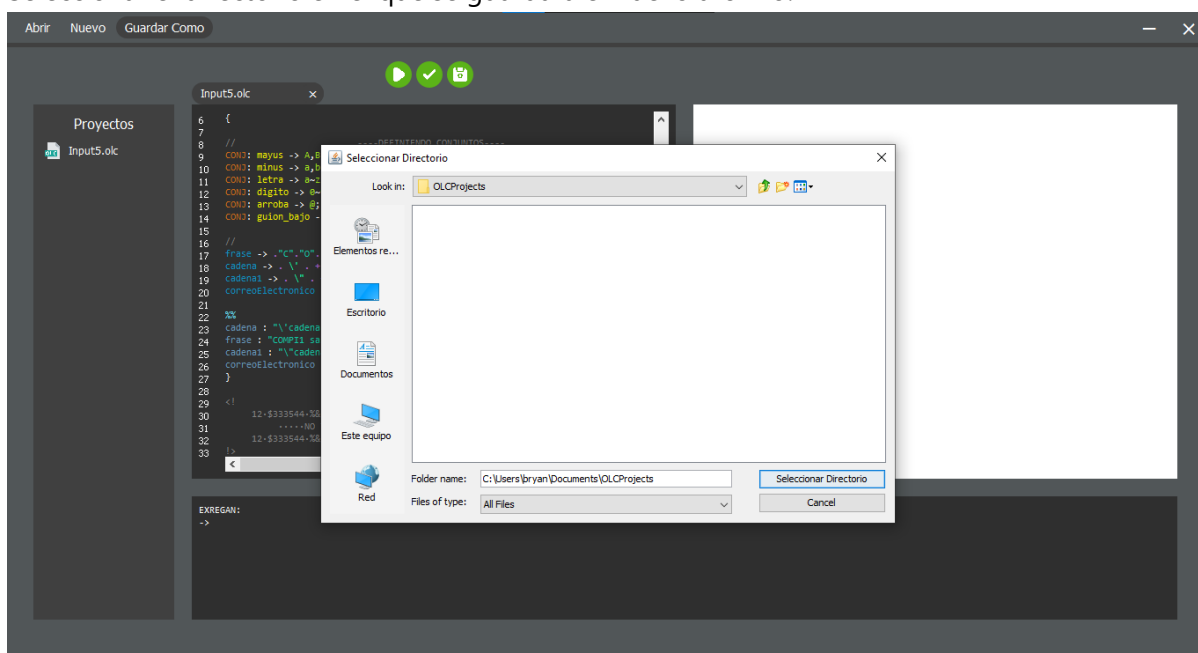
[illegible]

Abrir Nuevo Guardar Como

Input5.olc ×

Proyectos

Input5.olc

6 {
7
8 // ----DEFINIENDO CONJUNTOS----
9 CONJ: mayus -> A,B
10 CONJ: minus -> a,b
11 CONJ: letra -> a~z
12 CONJ: digito -> 0~
13 CONJ: arroba -> @;
14 CONJ: guion_bajo -
15
16 //
17 frase -> ."C"."O".
18 cadena -> . \' . +
19 cadena1 -> . \" .
20 correoElectronico
21
22 %%
23 cadena : "\'cadena
24 frase : "COMPI1 sa
25 cadena1 : "\"caden
26 correoElectronico
27 }
28
29 <!
30 12-$333544-%&
31 ·····NO
32 12-$333544-%&
33 !>

Seleccionar Directorio

Look in: OLCProjects

Elementos re...

Escritorio

Documentos

Este equipo

Red

Folder name: C:\Users\bryan\Documents\OLCProjects

Files of type: All Files

Seleccionar Directorio

Cancel

EXREGAN:
->